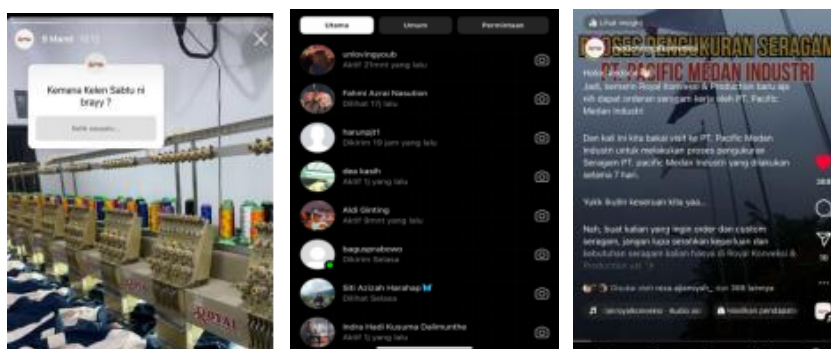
8 Maret 12.12

Kemana Kelen Sabtu ni brayy ?

Ketik sesuatu...

ROYAL

Utama Umum Permintaan

unlovingyoub
Aktif 29mnt yang lalu

Fahmi Azrai Nasution
Dilihat 17j lalu

harungjt1
Dikirim 10 jam yang lalu

dea kasih
Aktif 1j yang lalu

Aldi Ginting
Aktif 8mnt yang lalu

bagusprabowo
Dikirim Selasa

Siti Azizah Harahap
Dilihat Selasa

Indra Hadi Kusuma Dalimunthe
Aktif 1j yang lalu

Lihat wawasan

PROSES PENGUKURAN SERAGAM
PT. PACIFIC MEDAN INDUSTRI

Halo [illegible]
Jadi, kemarin Royal Konveksi & Production baru aja nih dapat orderan seragam kerja dari PT. Pacific Medan Industri

Dan kali ini kita bakal visit ke PT. Pacific Medan Industri untuk melakukan proses pengukuran Seragam PT. pacific Medan Industri yang dilakukan selama 7 hari.

Yukk liatin keseruan kita yaa...

Nah, buat kalian yang ingin order dan custom seragam, jangan lupa serahkan keperluan dan kebutuhan seragam kalian hanya di Royal Konveksi & Production aja !!

Disukai oleh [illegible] dan 369 lainnya

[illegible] Audio asli

Hasilkan pendapatan

369

30